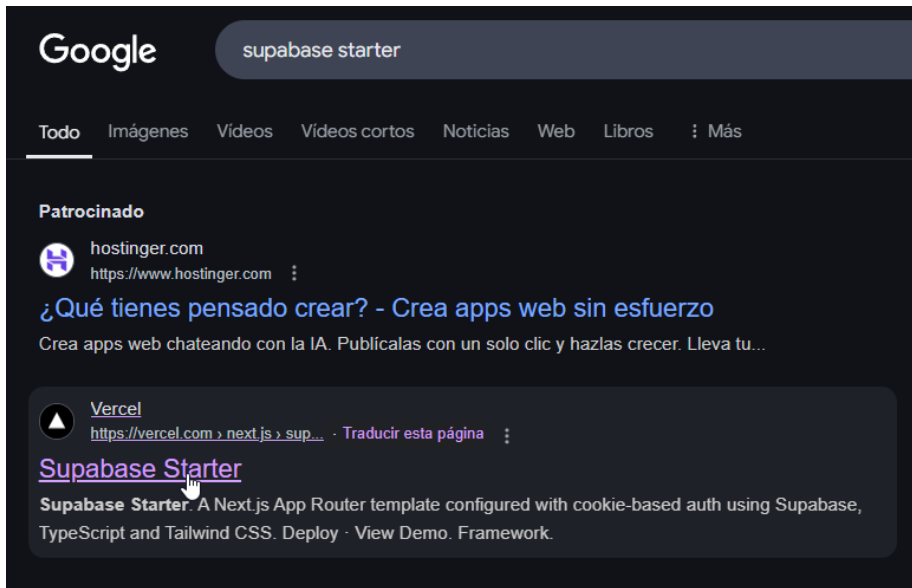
Google

supabase starter

Todo Imágenes Vídeos Vídeos cortos Noticias Web Libros ⋮ Más

Patrocinado

hostinger.com
https://www.hostinger.com ⋮

¿Qué tienes pensado crear? - Crea apps web sin esfuerzo

Crea apps web chateando con la IA. Publícalas con un solo clic y hazlas crecer. Lleva tu...

Vercel
https://vercel.com › next.js › sup... · Traducir esta página ⋮

Supabase Starter

Supabase Starter. A Next.js App Router template configured with cookie-based auth using Supabase, TypeScript and Tailwind CSS. Deploy · View Demo. Framework.